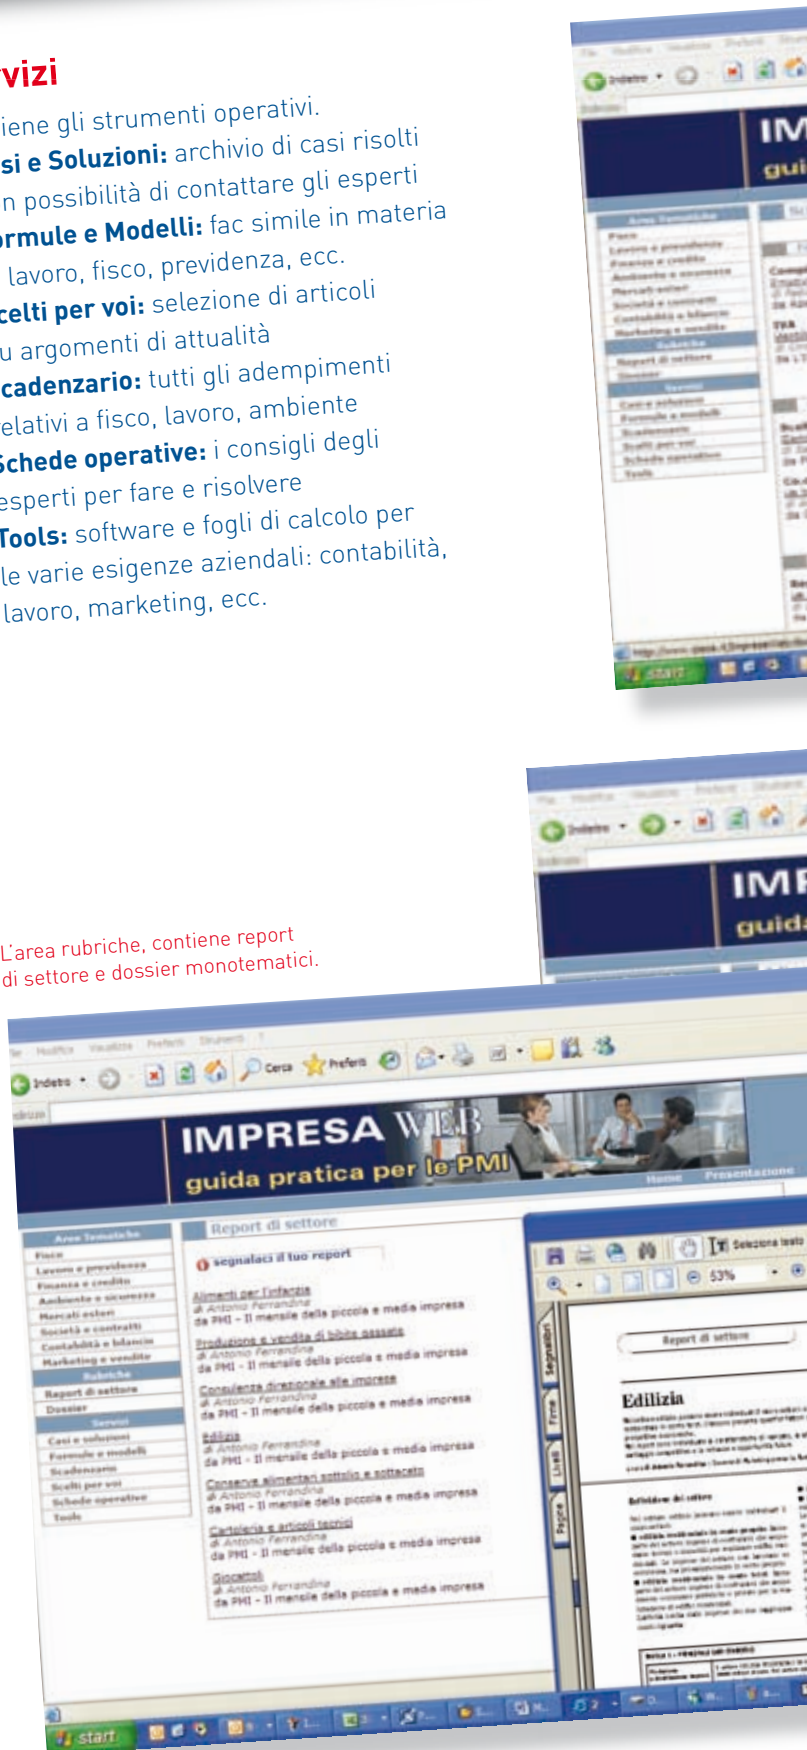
vizi

iene gli strumenti operativi.

si e Soluzioni: archivio di casi risolti n possibilità di contattare gli esperti

ormule e Modelli: fac simile in materia lavoro, fisco, previdenza, ecc.

celti per voi: selezione di articoli u argomenti di attualità

cadenzario: tutti gli adempimenti elativi a fisco, lavoro, ambiente

Schede operative: i consigli degli esperti per fare e risolvere

Tools: software e fogli di calcolo per le varie esigenze aziendali: contabilità, lavoro, marketing, ecc.

L'area rubriche, contiene report di settore e dossier monotematici.

IMPRESA WEB
guida pratica per le PMI

Home Presentazione

Aree Tematiche
Fisco
Lavoro e previdenza
Finanza e credito
Ambiente e sicurezza
Mercati esteri
Società e contratti
Contabilità e bilancio
Marketing e vendite
Rubriche
Report di settore
Dossier
Servizi
Casi e soluzioni
Formule e modelli
Scadenzario
Scelti per voi
Schede operative
Tools

Report di settore

segnalaci il tuo report

Alimenti per l'infanzia
di Antonio Ferrandina
da PMI - Il mensile della piccola e media impresa

Produzione e vendita di bibite gassate
di Antonio Ferrandina
da PMI - Il mensile della piccola e media impresa

Consulenza direzionale alle imprese
di Antonio Ferrandina
da PMI - Il mensile della piccola e media impresa

Edilizia
di Antonio Ferrandina
da PMI - Il mensile della piccola e media impresa

Conserve alimentari sottolio e sottaceto
di Antonio Ferrandina
da PMI - Il mensile della piccola e media impresa

Cartoleria e articoli tecnici
di Antonio Ferrandina
da PMI - Il mensile della piccola e media impresa

Giocattoli
di Antonio Ferrandina
da PMI - Il mensile della piccola e media impresa

Seleziona testo
53%
Report di settore
Edilizia
Segnalibri
Livelli
Pagine

start